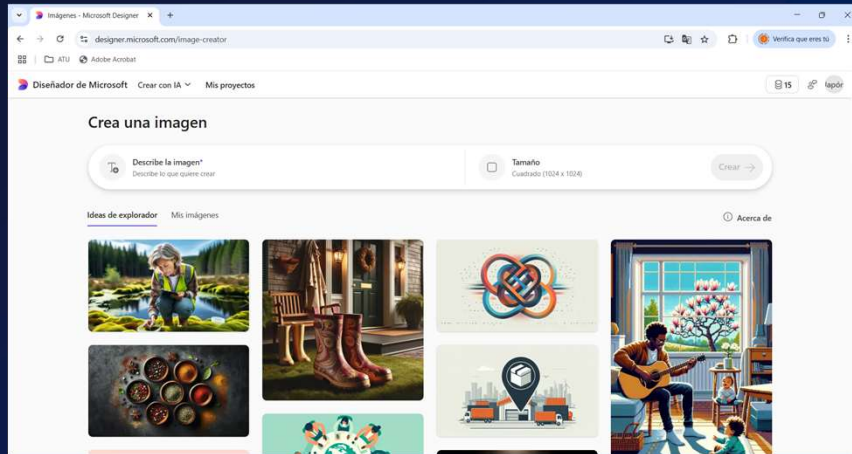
Imágenes - Microsoft Designer ×
+
designer.microsoft.com/image-creator
Verifica que eres tú
ATU
Adobe Acrobat
Diseñador de Microsoft
Crear con IA
Mis proyectos
15
lapór
Crea una imagen
Describe la imagen*
Describe lo que quiere crear
Tamaño
Cuadrado (1024 x 1024)
Crear →
Ideas de explorador
Mis imágenes
Acerca de